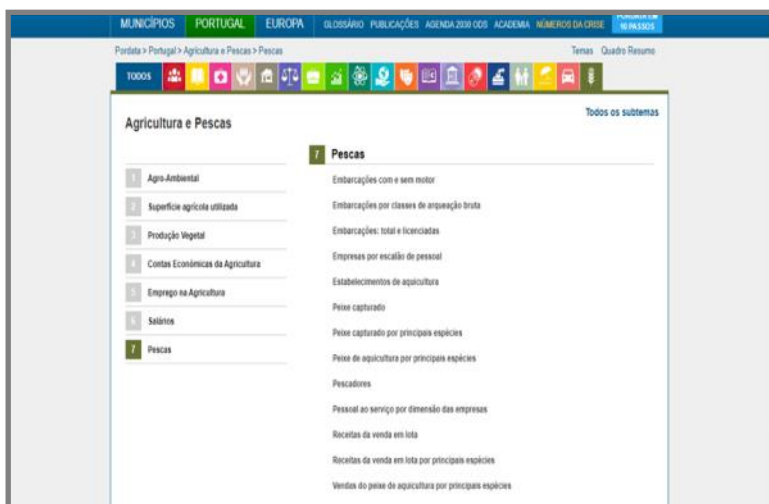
MUNICÍPIOS PORTUGAL EUROPA GLOSSÁRIO PUBLICAÇÕES AGENDA 2030 ODS ACADEMIA NÚMEROS DA CRISE PORDATA EM 10 PASSOS

Pordata > Portugal > Agricultura e Pescas > Pescas

Temas Quadro Resumo

TODOS

Agricultura e Pescas

Todos os subtemas

1 Agro-Ambiental
2 Superfície agrícola utilizada
3 Produção Vegetal
4 Contas Económicas da Agricultura
5 Emprego na Agricultura
6 Salários
7 Pescas

7 Pescas

Embarcações com e sem motor
Embarcações por classes de arqueação bruta
Embarcações: total e licenciadas
Empresas por escalão de pessoal
Estabelecimentos de aquicultura
Peixe capturado
Peixe capturado por principais espécies
Peixe de aquicultura por principais espécies
Pescadores
Pessoal ao serviço por dimensão das empresas
Receitas da venda em lota
Receitas da venda em lota por principais espécies
Vendas do peixe de aquicultura por principais espécies